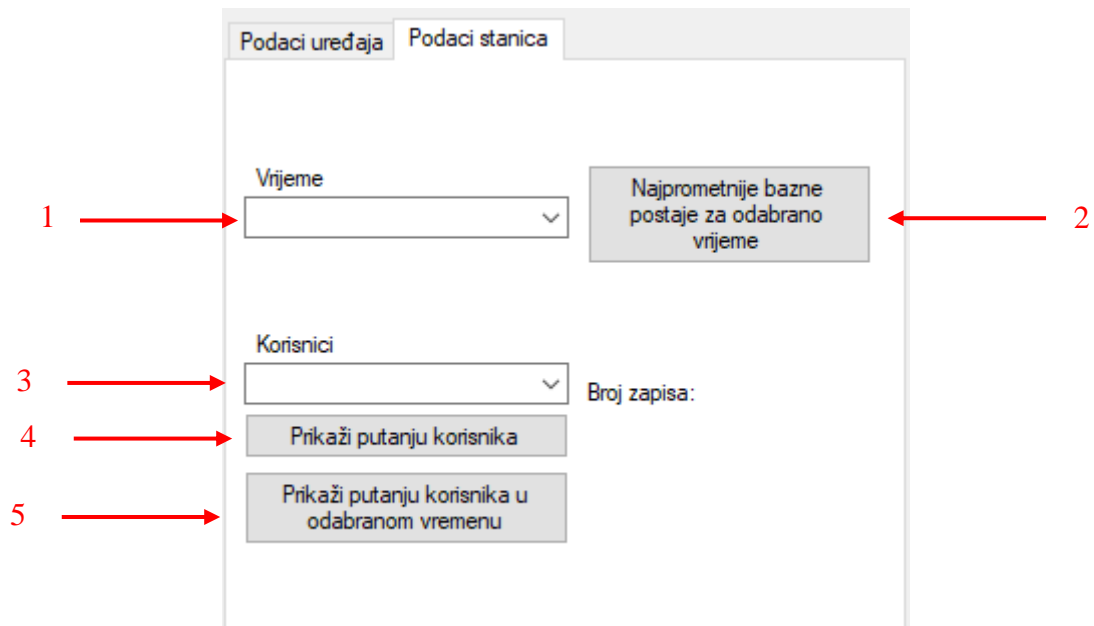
Podaci uređaja | Podaci stanica

Vrijeme

1

Najprometnije bazne postaje za odabrano vrijeme

2

Korisnici

3

Broj zapisa:

4

Prikaži putanju korisnika

5

Prikaži putanju korisnika u odabranom vremenu